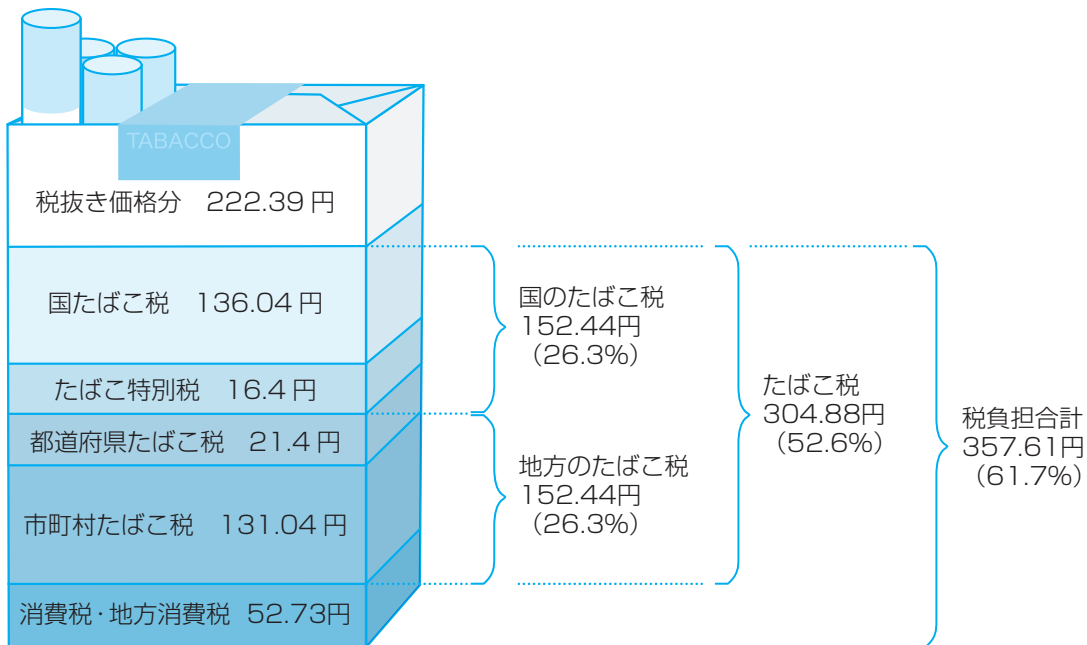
TABACCO

税抜き価格分　222.39 円

国たばこ税　136.04 円

たばこ特別税　16.4 円

都道府県たばこ税　21.4 円

市町村たばこ税　131.04 円

消費税・地方消費税　52.73円

国のたばこ税
152.44円
（26.3%）

地方のたばこ税
152.44円
（26.3%）

たばこ税
304.88円
（52.6%）

税負担合計
357.61円
（61.7%）